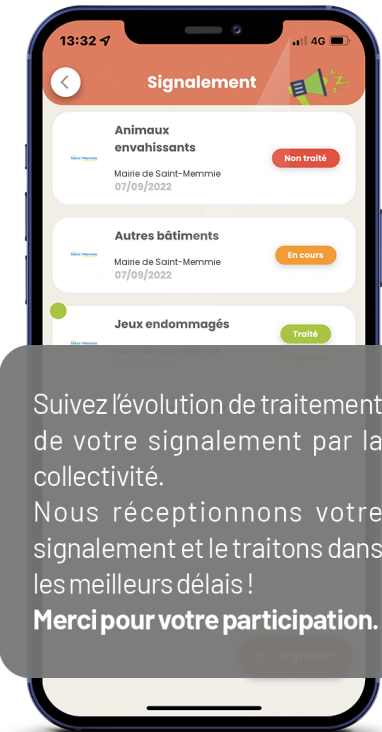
13:32 4G

Signalement

Animaux envahissants
Mairie de Saint-Memmie
07/09/2022
Non traité

Autres bâtiments
Mairie de Saint-Memmie
07/09/2022
En cours

Jeux endommagés
Traité

Suivez l'évolution de traitement de votre signalement par la collectivité.
Nous réceptionnons votre signalement et le traitons dans les meilleurs délais !
Merci pour votre participation.

+ Signaler